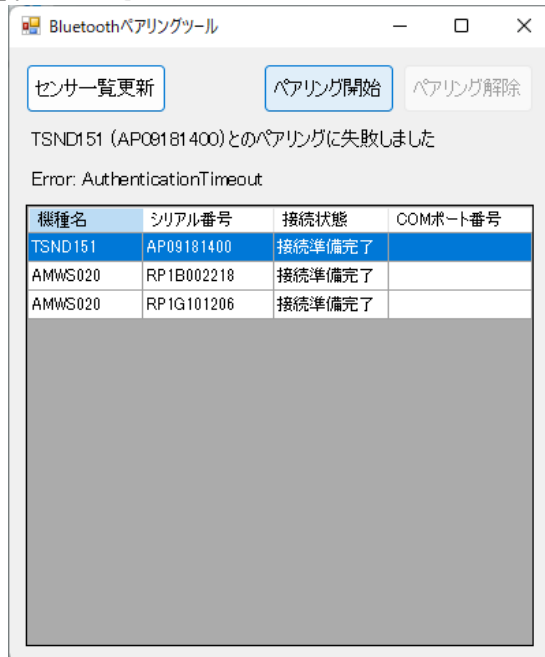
Bluetoothペアリングツール

センサー覧更新

ペアリング開始

ペアリング解除

TSND151 (AP09181400)とのペアリングに失敗しました

Error: AuthenticationTimeout

| 機種名 | シリアル番号 | 接続状態 | COMポート番号 |
|---|---|---|---|
| TSND151 | AP09181400 | 接続準備完了 | |
| AMWS020 | RP1B002218 | 接続準備完了 | |
| AMWS020 | RP1G101206 | 接続準備完了 | |